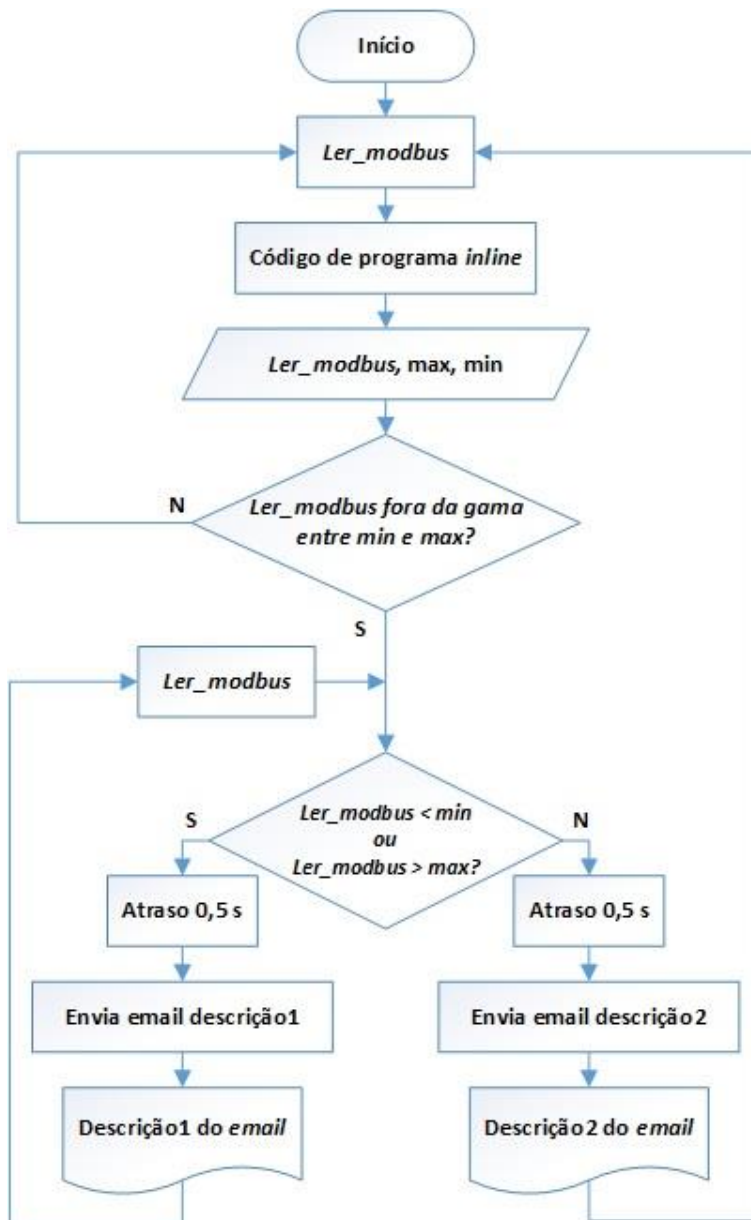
Início

Ler_modbus

Código de programa inline

Ler_modbus, max, min

N

Ler_modbus fora da gama entre min e max?

S

Ler_modbus

S

Ler_modbus < min ou Ler_modbus > max?

N

Atraso 0,5 s

Atraso 0,5 s

Envia email descrição1

Envia email descrição2

Descrição1 do email

Descrição2 do email